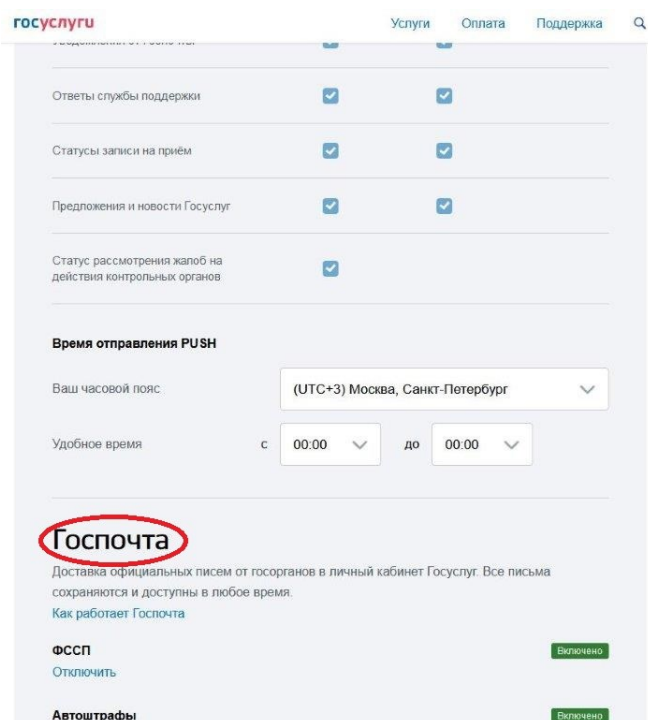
госуслуги

Услуги Оплата Поддержка

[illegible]

Ответы службы поддержки

Статусы записи на приём

Предложения и новости Госуслуг

Статус рассмотрения жалоб на действия контрольных органов

Время отправления PUSH

Ваш часовой пояс (UTC+3) Москва, Санкт-Петербург

Удобное время с 00:00 до 00:00

Госпочта

Доставка официальных писем от госорганов в личный кабинет Госуслуг. Все письма сохраняются и доступны в любое время.

Как работает Госпочта

ФССП
Включено
Отключить

Автоштрафы
Включено